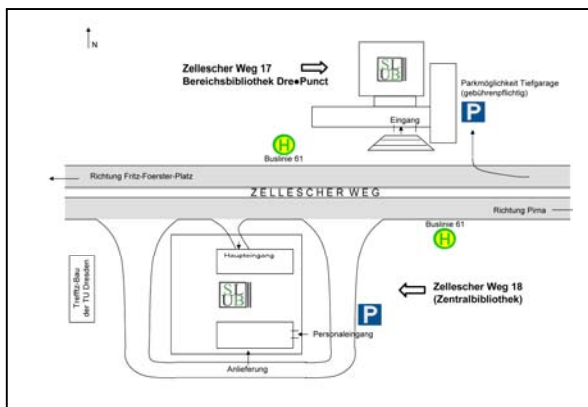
N

Zellescher Weg 17
Bereichsbibliothek Dre●Punct

SL
UB

Parkmöglichkeit Tiefgarage
(gebührenpflichtig)

P

Eingang

H
Buslinie 61

Richtung Fritz-Foerster-Platz

ZELLESCHER WEG

Richtung Pirna

Buslinie 61
H

Haupteingang

SL
UB

Treffz-Bau
der TU Dresden

Zellescher Weg 18
(Zentralbibliothek)

P

Personaleingang

Anlieferung